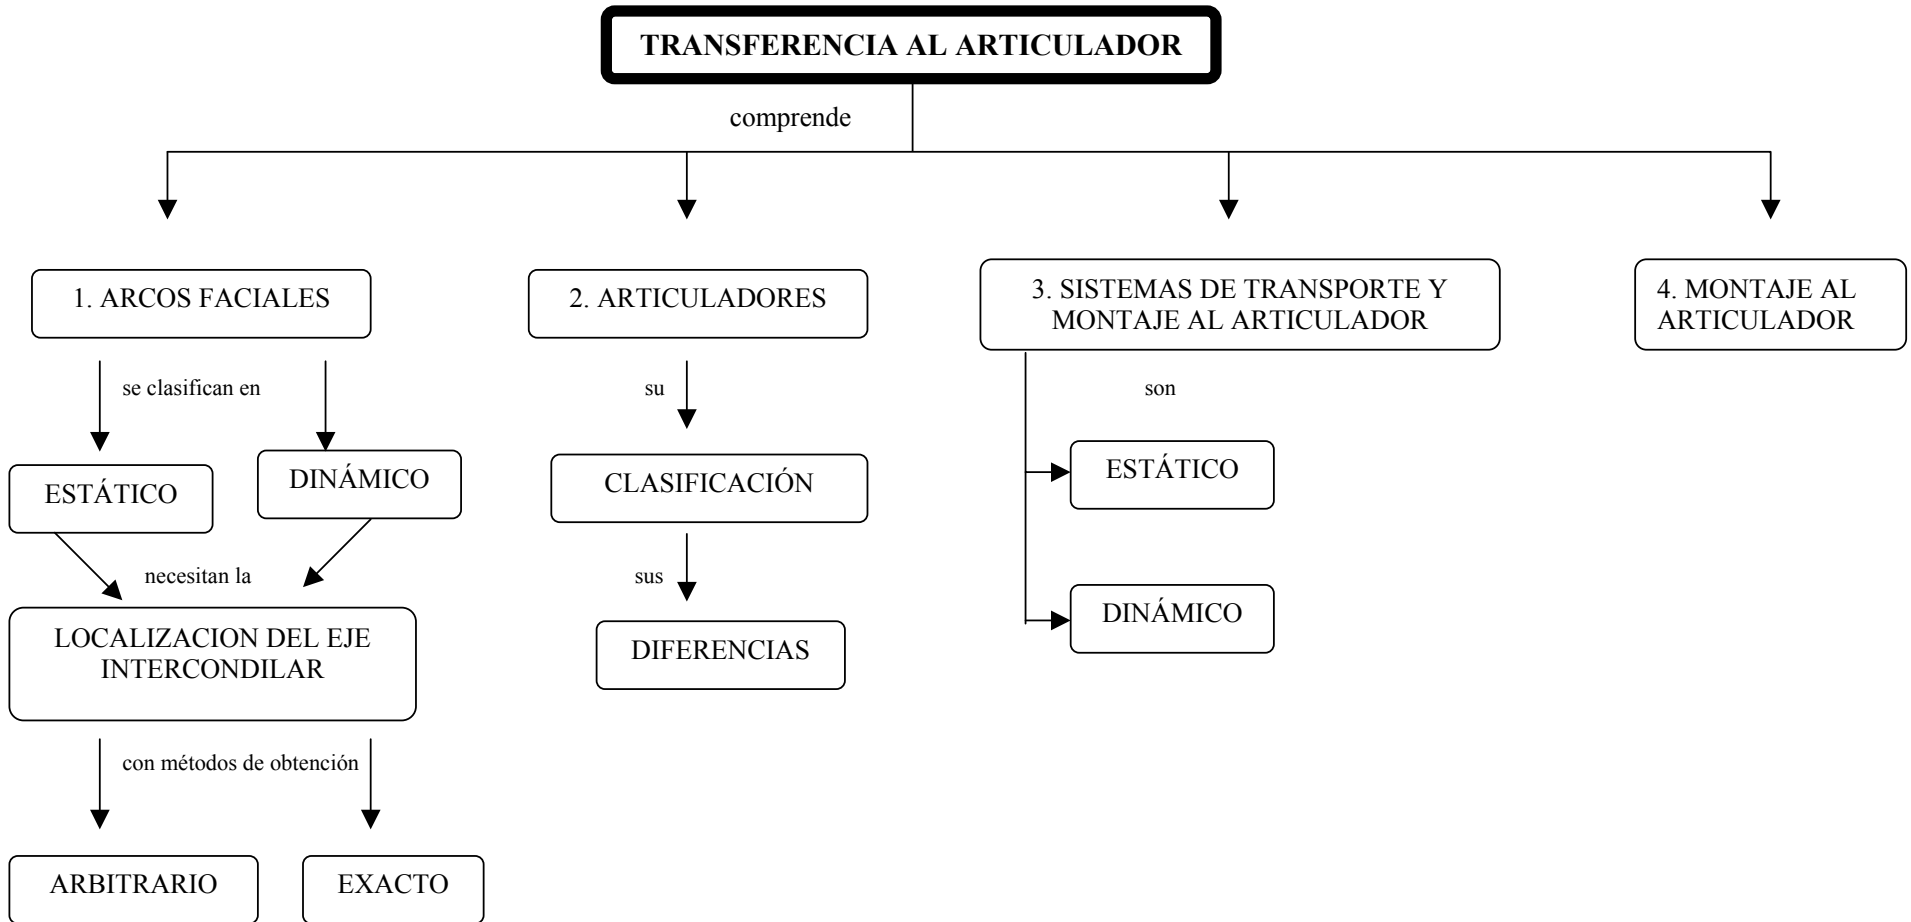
TRANSFERENCIA AL ARTICULADOR

comprende

1. ARCOS FACIALES

se clasifican en

ESTÁTICO

DINÁMICO

necesitan la

LOCALIZACION DEL EJE INTERCONDILAR

con métodos de obtención

ARBITRARIO

EXACTO

2. ARTICULADORES

su

CLASIFICACIÓN

sus

DIFERENCIAS

3. SISTEMAS DE TRANSPORTE Y MONTAJE AL ARTICULADOR

son

ESTÁTICO

DINÁMICO

4. MONTAJE AL ARTICULADOR